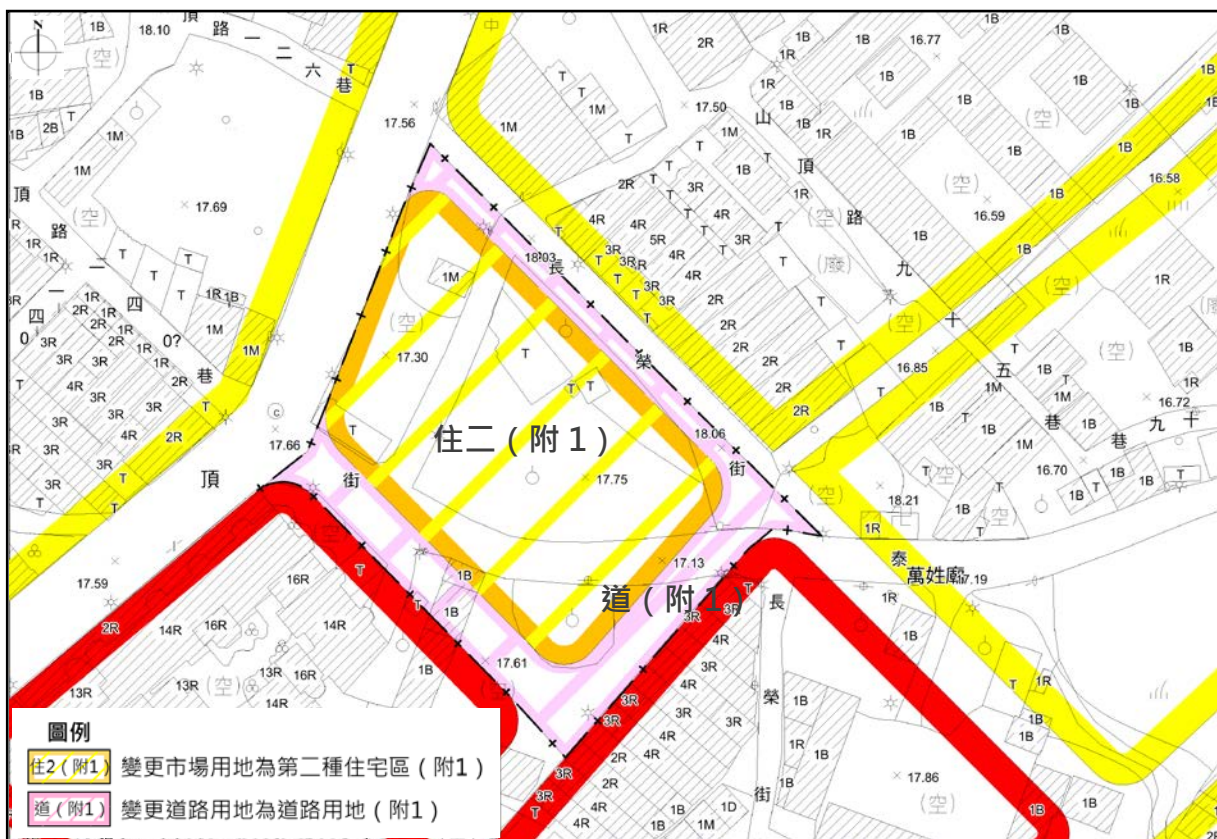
N
1B
18.10
頂
路
一
二
六
巷
中
1R
2R
1B
1R
1B
16.77
1B
1R
1B
1B
1B
1B
(空)
(空)
1B
2B
T
1M
17.56
1M
T
1M
T
17.50
1R
1B
山
1R
1R
1B
(空)
1B
1B
1M
1M
T
1B
1B
16.58
頂
17.69
2R
T
3R
1R
頂
(空)
(空)
16.59
路
R
1R
1R
T
T
4R
4R
T
4R
(空)
路
1B
1R
T
T
18.03
3R
5R
3R
T
長
3R
4R
T
(廢)
九
1R
一
1R
T
1R
T
3R
3R
4R
(空)
四
2R
1R
T
1R 1B
1M
3R
2R
T
四
2R
1R
1M
0?
(空)
2R
T
(空)
十
1B
0
3R
2R
1R
1R
1M
17.30
T
2R
T
(空)
1B
3R
3R
1R
巷
榮
2R
T
五
1B
4R
3R
2R
1R
T
T
2R
16.85
1M
1R
3R
3R
3R
T
1M
16.72
3R
4R
2R
c
2R
1B
1B
T
十
3R
2R
17.66
T
住二(附1)
18.06
1B
1M
巷
巷
九
3R
3R
街
街
T
16.70
1B
1B
T
3R
頂
T
17.75
T
1R
18.21
1B
1B
(空)
1B
(空)
1R
T
T
17.13
泰
17.59
16R
1B
萬姓廟
17.19
2R
14R
16R
14R
T
1B
道(附1)
長
1R
3R
3R
3R
4R
1B
13R
13R
(空)
13R
16R
1B
17.61
3R
4R
T
1R
1B
3R
榮
1B
圖例
3R
3R
3R
1B
住2(附1) 變更市場用地為第二種住宅區(附1)
2R
4R
1R
1B
道(附1) 變更道路用地為道路用地(附1)
3R
2R
1B
17.86
(空)
3R
4R
1B
1D
街
1B
1B
1B
1M